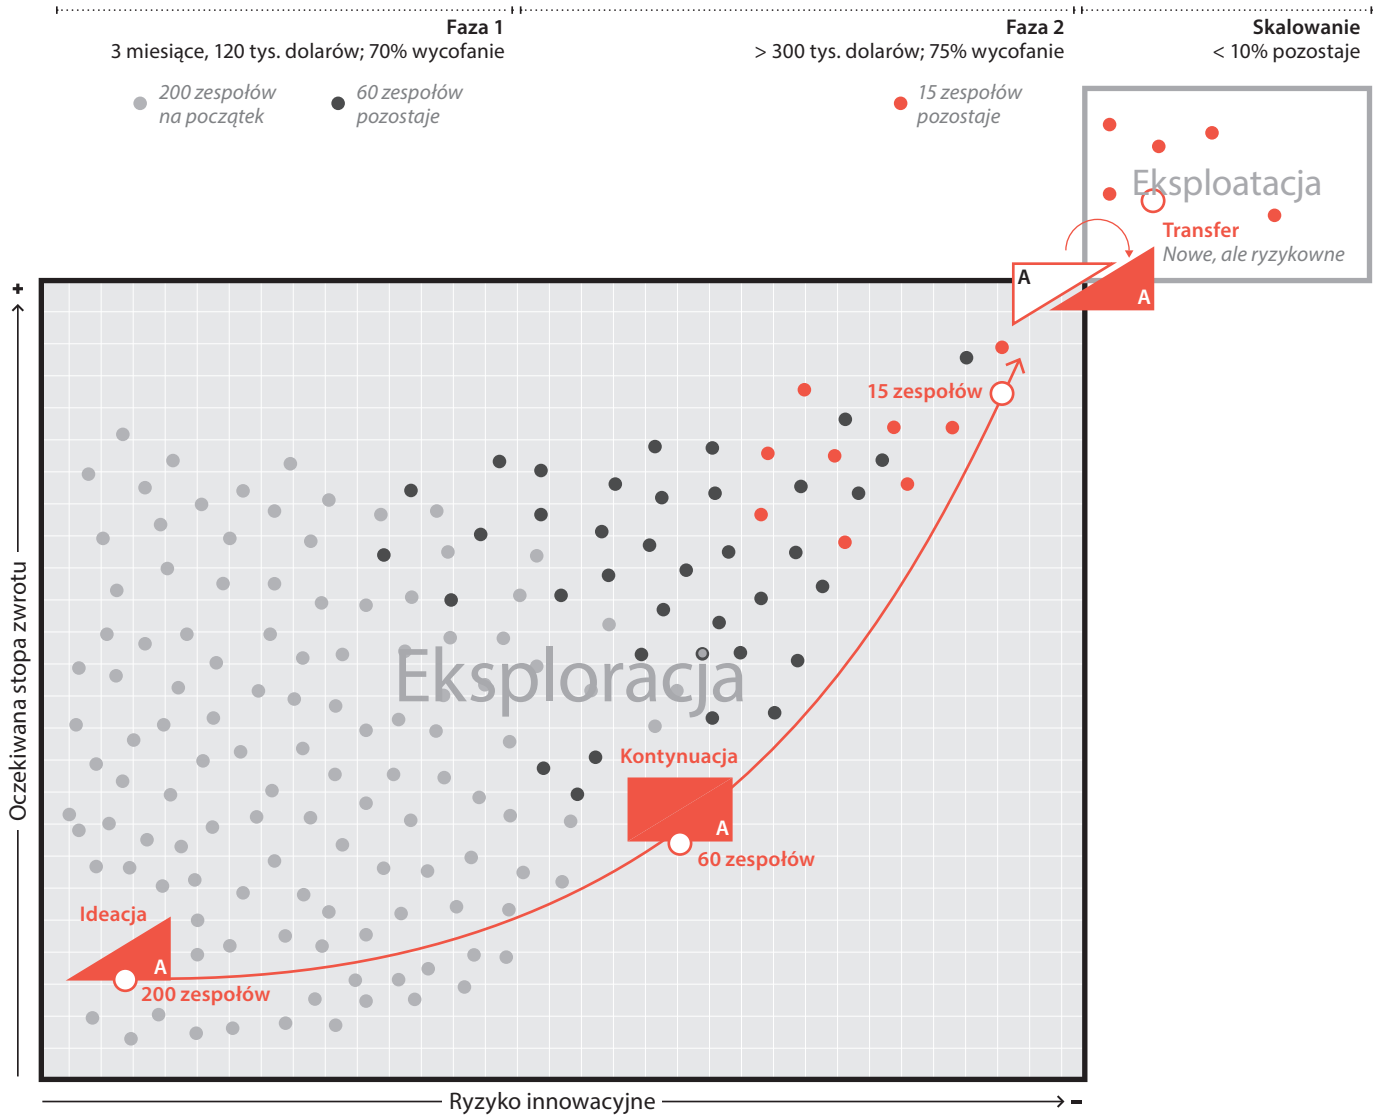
Faza 1
3 miesiące, 120 tys. dolarów; 70% wycofanie

Faza 2
> 300 tys. dolarów; 75% wycofanie

Skalowanie
< 10% pozostaje

200 zespołów na początek

60 zespołów pozostaje

15 zespołów pozostaje

Eksploatacja

Transfer
Nowe, ale ryzykowne

A

A

+

15 zespołów

Eksploracja

Kontynuacja

A

60 zespołów

Ideacja

A

200 zespołów

Oczekiwana stopa zwrotu

Ryzyko innowacyjne

–